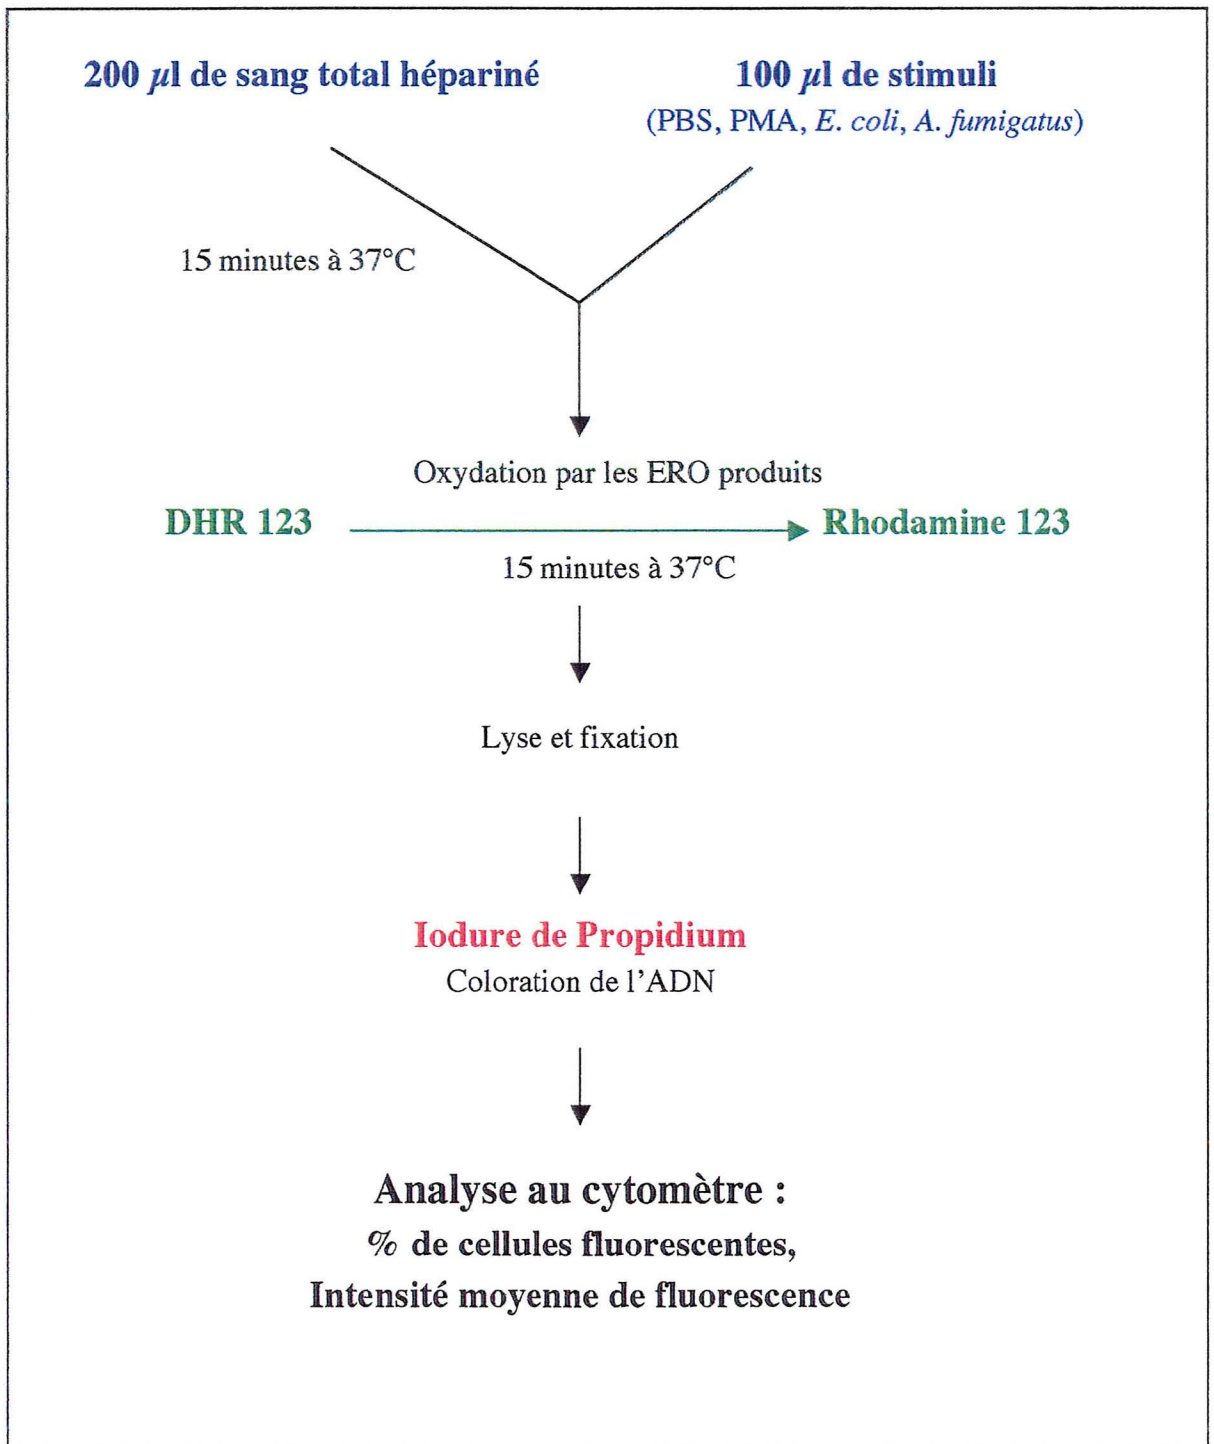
200 $\mu$l de sang total hépariné

100 $\mu$l de stimuli
(PBS, PMA, E. coli, A. fumigatus)

15 minutes à 37°C

Oxydation par les ERO produits

DHR 123 → Rhodamine 123

15 minutes à 37°C

Lyse et fixation

Iodure de Propidium
Coloration de l'ADN

Analyse au cytomètre :
% de cellules fluorescentes,
Intensité moyenne de fluorescence